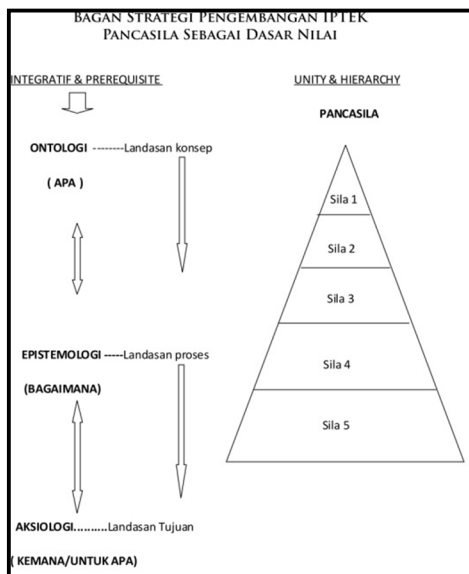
BAGAN STRATEGI PENGEMBANGAN IPTEK
PANCASILA SEBAGAI DASAR NILAI

INTEGRATIF & PREREQUISITE

UNITY & HIERARCHY

PANCASILA

ONTOLOGI --------Landasan konsep

( APA )

Sila 1

Sila 2

Sila 3

Sila 4

Sila 5

EPISTEMOLOGI -----Landasan proses

(BAGAIMANA)

AKSIOLOGI..........Landasan Tujuan

( KEMANA/UNTUK APA)